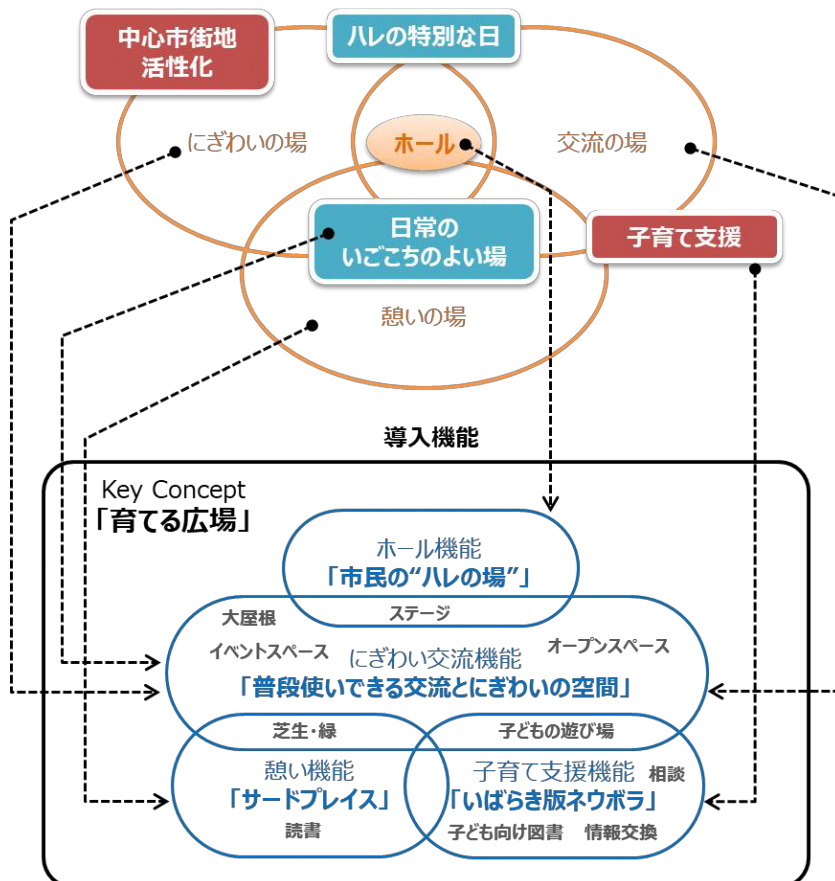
中心市街地活性化

ハレの特別な日

にぎわいの場

ホール

交流の場

日常のいごこちのよい場

子育て支援

憩いの場

導入機能

Key Concept
「育てる広場」

ホール機能
「市民の"ハレの場"」

大屋根

ステージ

イベントスペース

オープンスペース

にぎわい交流機能
「普段使いできる交流とにぎわいの空間」

芝生・緑

子どもの遊び場

憩い機能
「サードプレイス」

読書

子育て支援機能
「いばらき版ネウボラ」

相談

子ども向け図書

情報交換